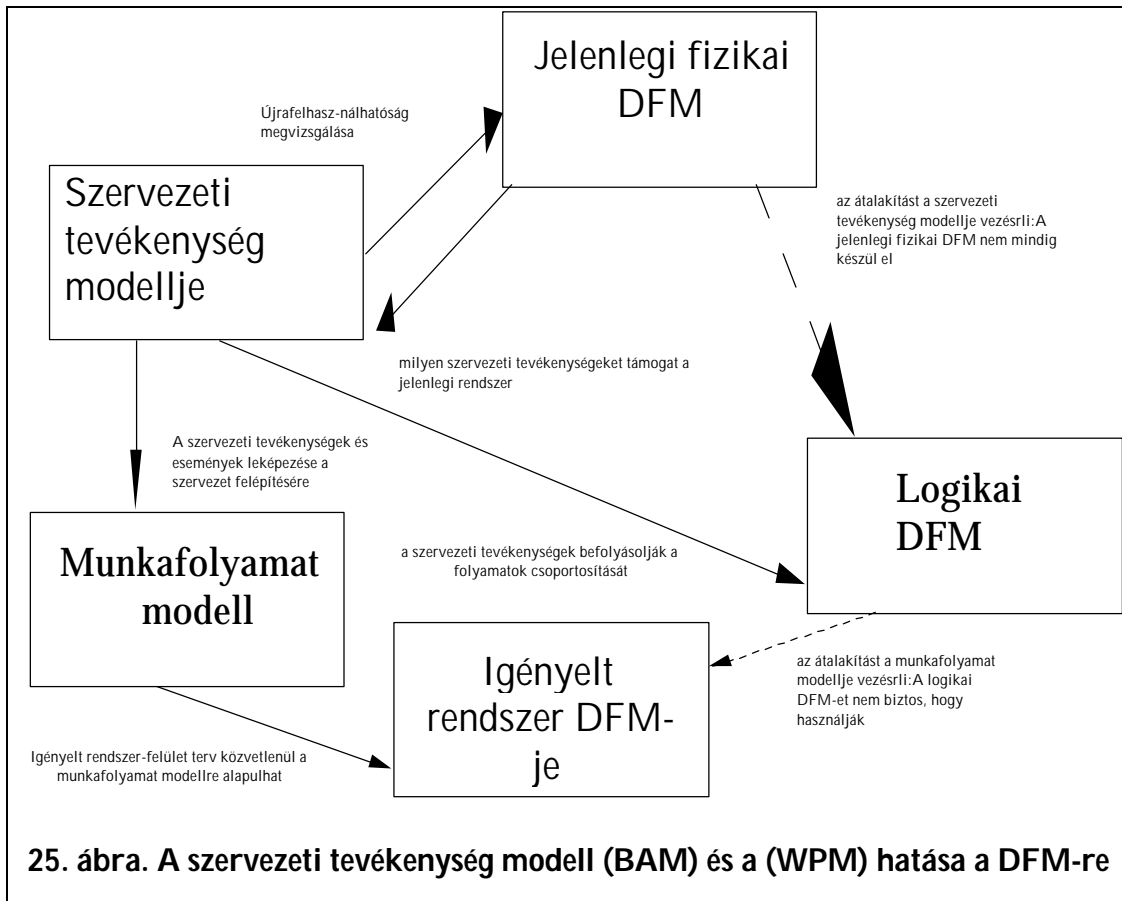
Jelenlegi fizikai DFM

Újrafelhasz-nálhatóság megvizsgálása

Szervezeti tevékenység modellje

az átalakítást a szervezeti tevékenység modellje vezésrli:A jelenlegi fizikai DFM nem mindig készül el

milyen szervezeti tevékenységeket támogat a jelenlegi rendszer

A szervezeti tevékenységek és események leképezése a szervezet felépítésére

Logikai DFM

Munkafolyamat modell

a szervezeti tevékenységek befolyásolják a folyamatok csoportosítását

Igényelt rendszer DFM-je

az átalakítást a munkafolyamat modellje vezésrli:A logikai DFM-et nem biztos, hogy használják

Igényelt rendszer-felület terv közvetlenül a munkafolyamat modellre alapulhat

25. ábra. A szervezeti tevékenység modell (BAM) és a (WPM) hatása a DFM-re